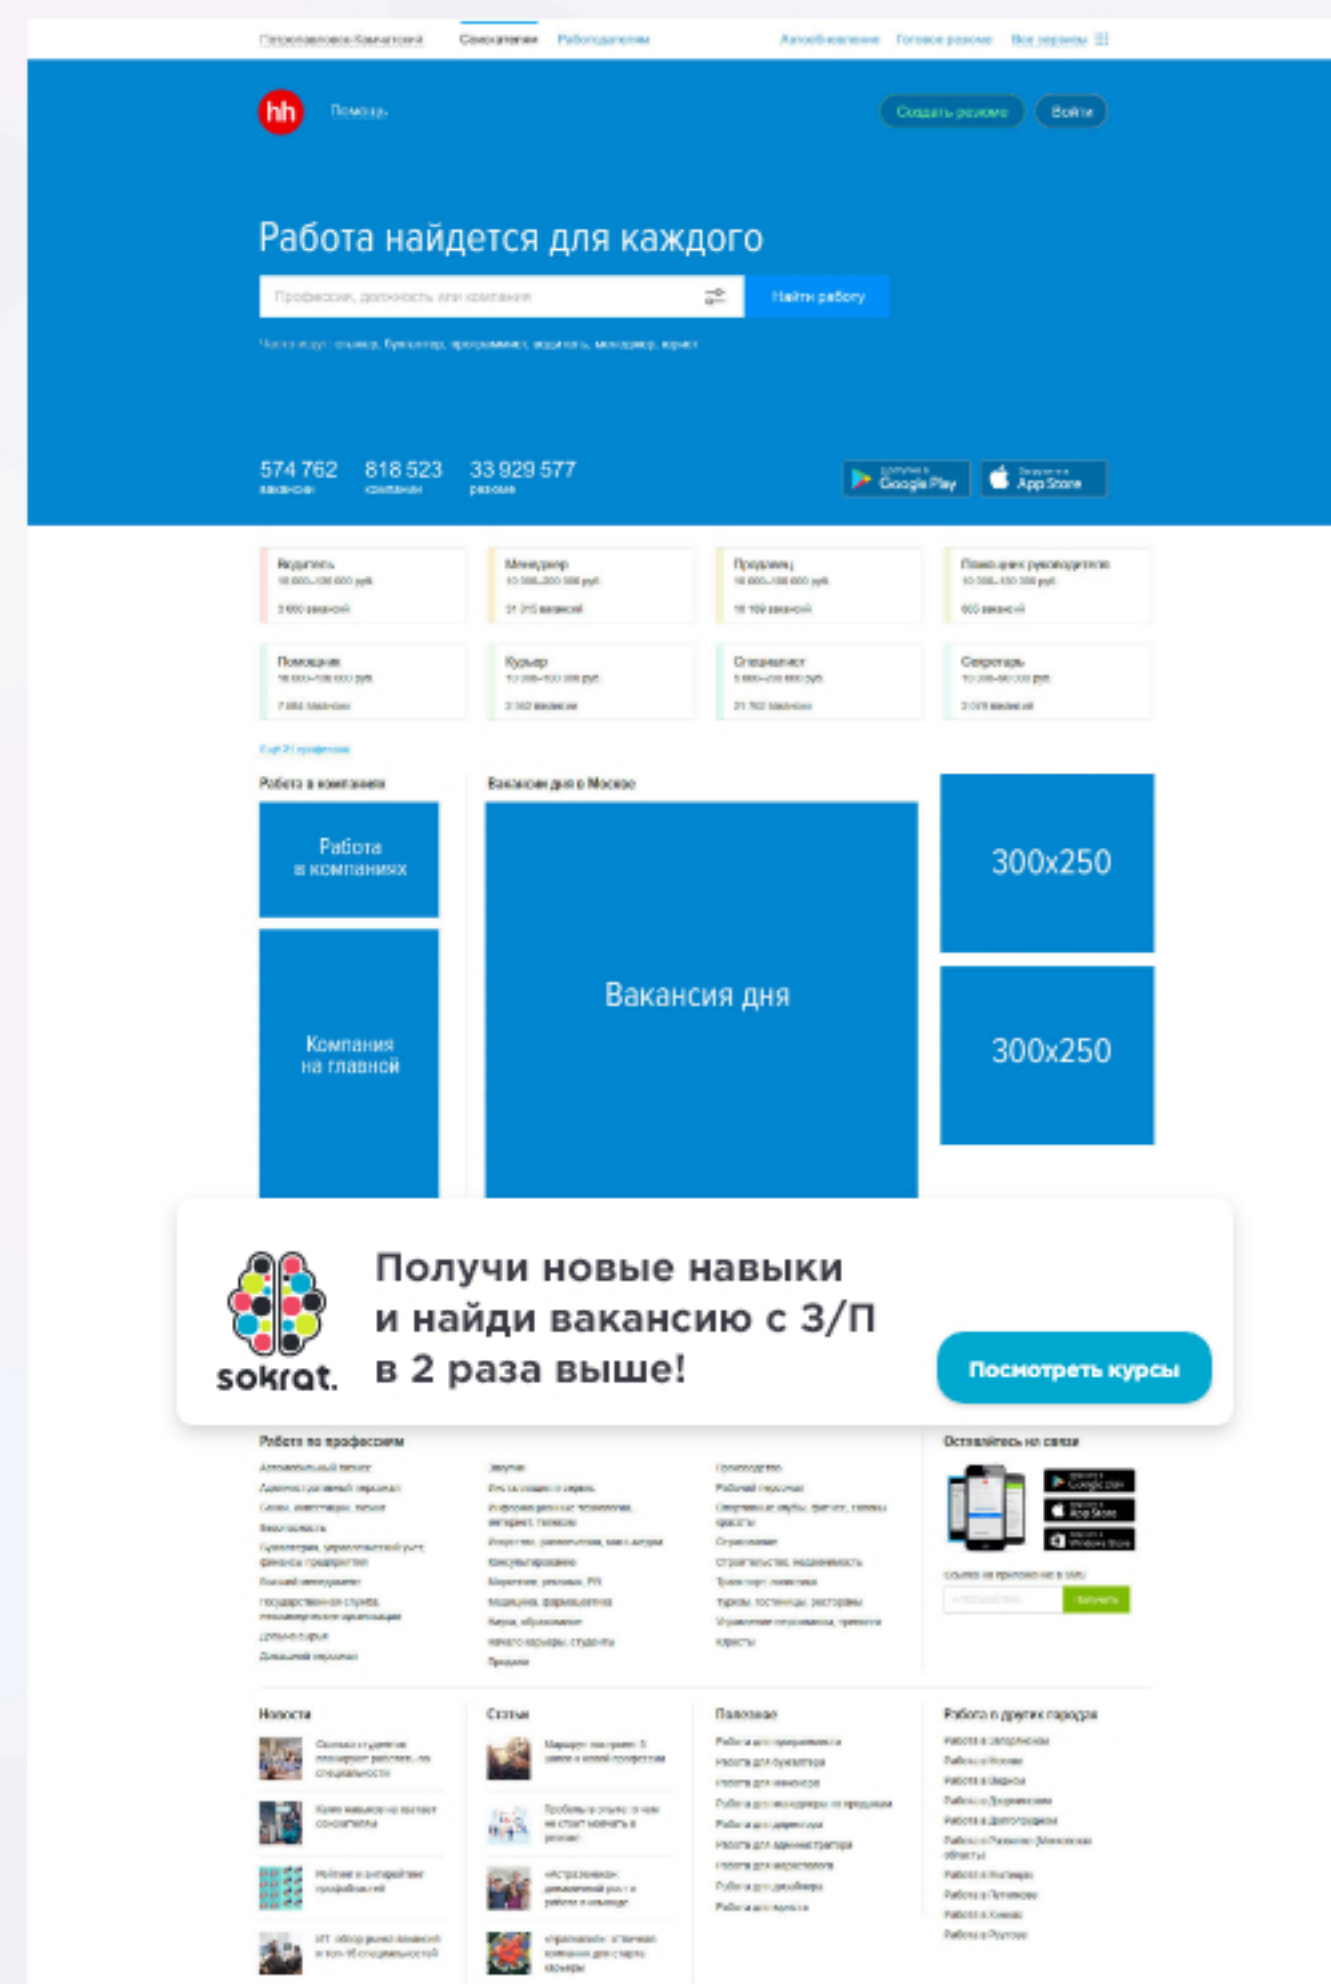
Петропавловск-Камчатский Соискателям Работодателям Автообновление Готовое резюме Все сервисы

hh Помощь

Создать резюме Войти

Работа найдется для каждого

Профессия, должность или компания

Найти работу

Часто ищут: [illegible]

574 762 вакансии

818 523 компании

33 929 577 резюме

Google Play

App Store

| Водитель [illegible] | Менеджер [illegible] | Продавец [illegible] | Помощник руководителя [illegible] |
|---|---|---|---|
| Помощник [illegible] | Курьер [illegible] | Специалист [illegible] | Секретарь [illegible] |

Ещё 21 профессия

Работа в компаниях

Вакансии дня в Москве

Работа в компаниях

Компания на главной

Вакансия дня

300x250

300x250

sokrat.

Получи новые навыки и найди вакансию с З/П в 2 раза выше!

Посмотреть курсы

Работа по профессиям

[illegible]

Оставайтесь на связи

Google Play

App Store

Windows Store

Новости

Статьи

Полезное

Работа в других городах

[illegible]